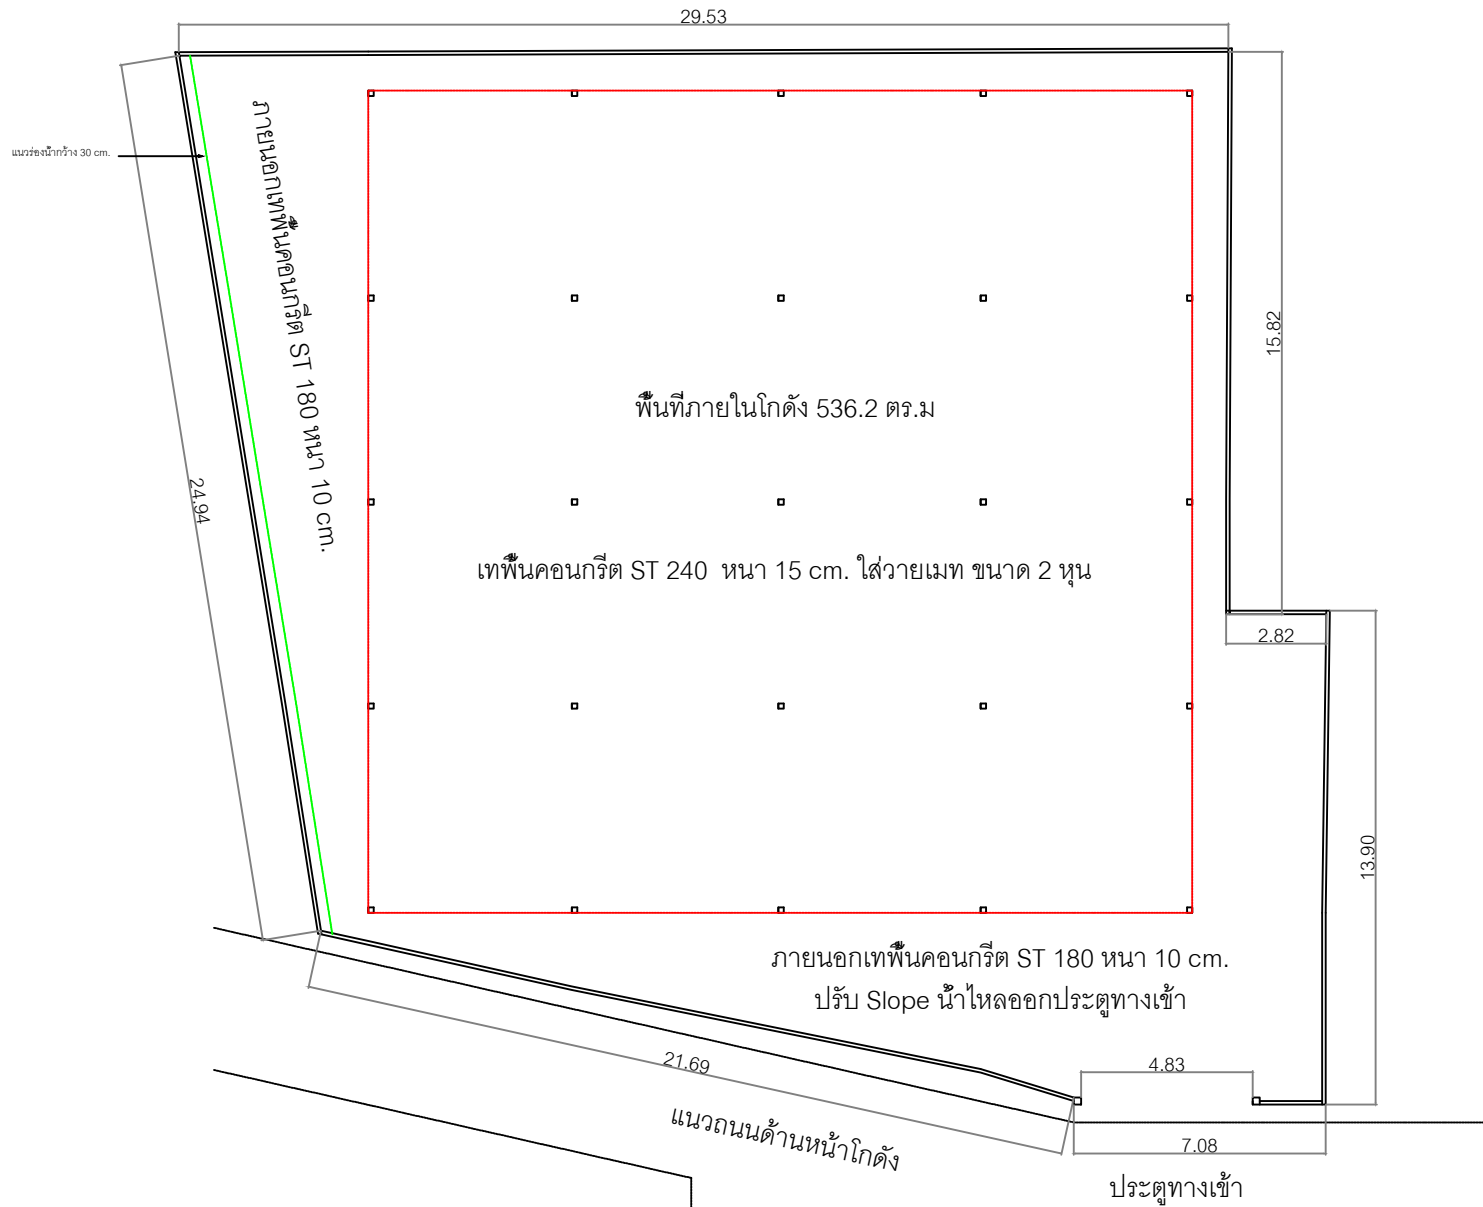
29.53

แนวร่องน้ำกว้าง 30 cm.

ภายนอกเทพื้นคอนกรีต ST 180 หนา 10 cm.

24.94

15.82

พื้นที่ภายในโกดัง 536.2 ตร.ม

เทพื้นคอนกรีต ST 240 หนา 15 cm. ใส่วายเมท ขนาด 2 หุน

2.82

13.90

ภายนอกเทพื้นคอนกรีต ST 180 หนา 10 cm.
ปรับ Slope น้ำไหลออกประตูทางเข้า

21.69

4.83

แนวถนนด้านหน้าโกดัง

7.08

ประตูทางเข้า